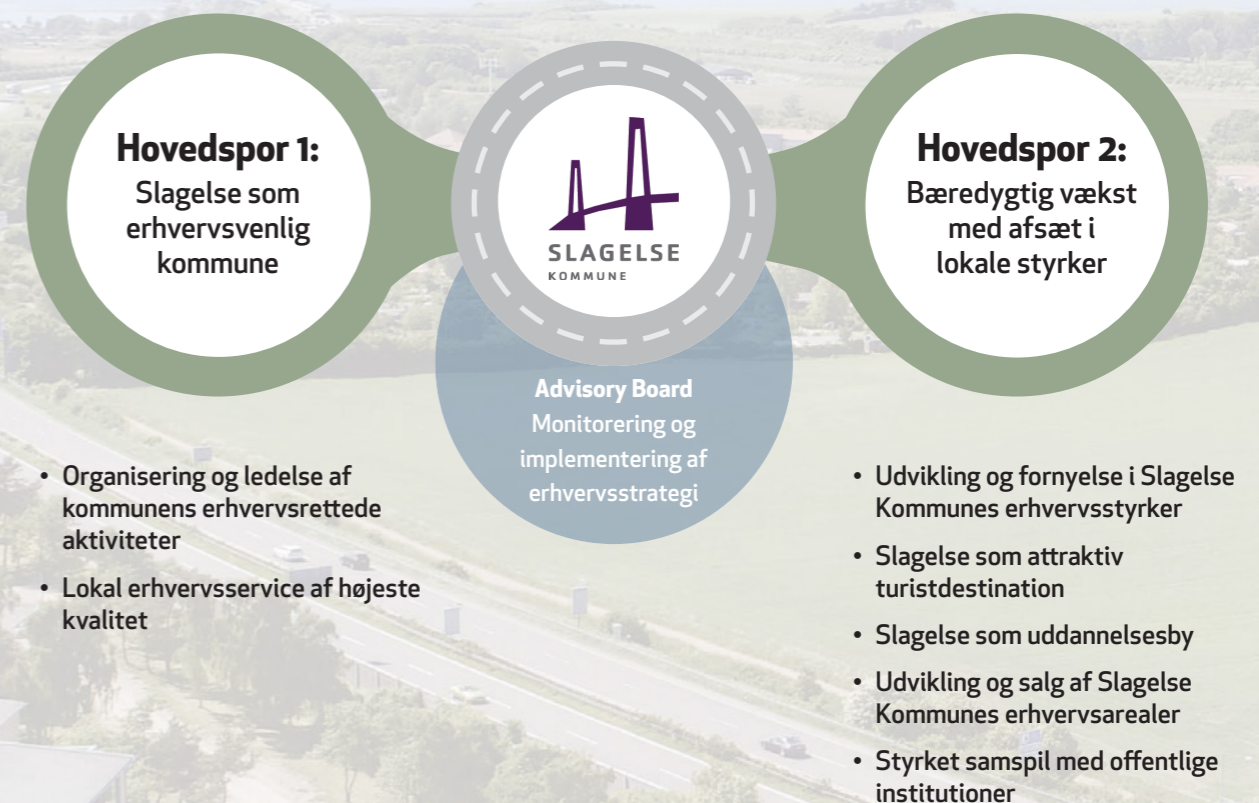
**Hovedspor 1:**
Slagelse som erhvervsvenlig kommune

SLAGELSE
KOMMUNE

**Hovedspor 2:**
Bæredygtig vækst med afsæt i lokale styrker

**Advisory Board**
Monitorering og implementering af erhvervsstrategi

- Organisering og ledelse af kommunens erhvervsrettede aktiviteter
- Lokal erhvervsservice af højeste kvalitet

- Udvikling og fornyelse i Slagelse Kommunes erhvervsstyrker
- Slagelse som attraktiv turistdestination
- Slagelse som uddannelsesby
- Udvikling og salg af Slagelse Kommunes erhvervsarealer
- Styrket samspil med offentlige institutioner